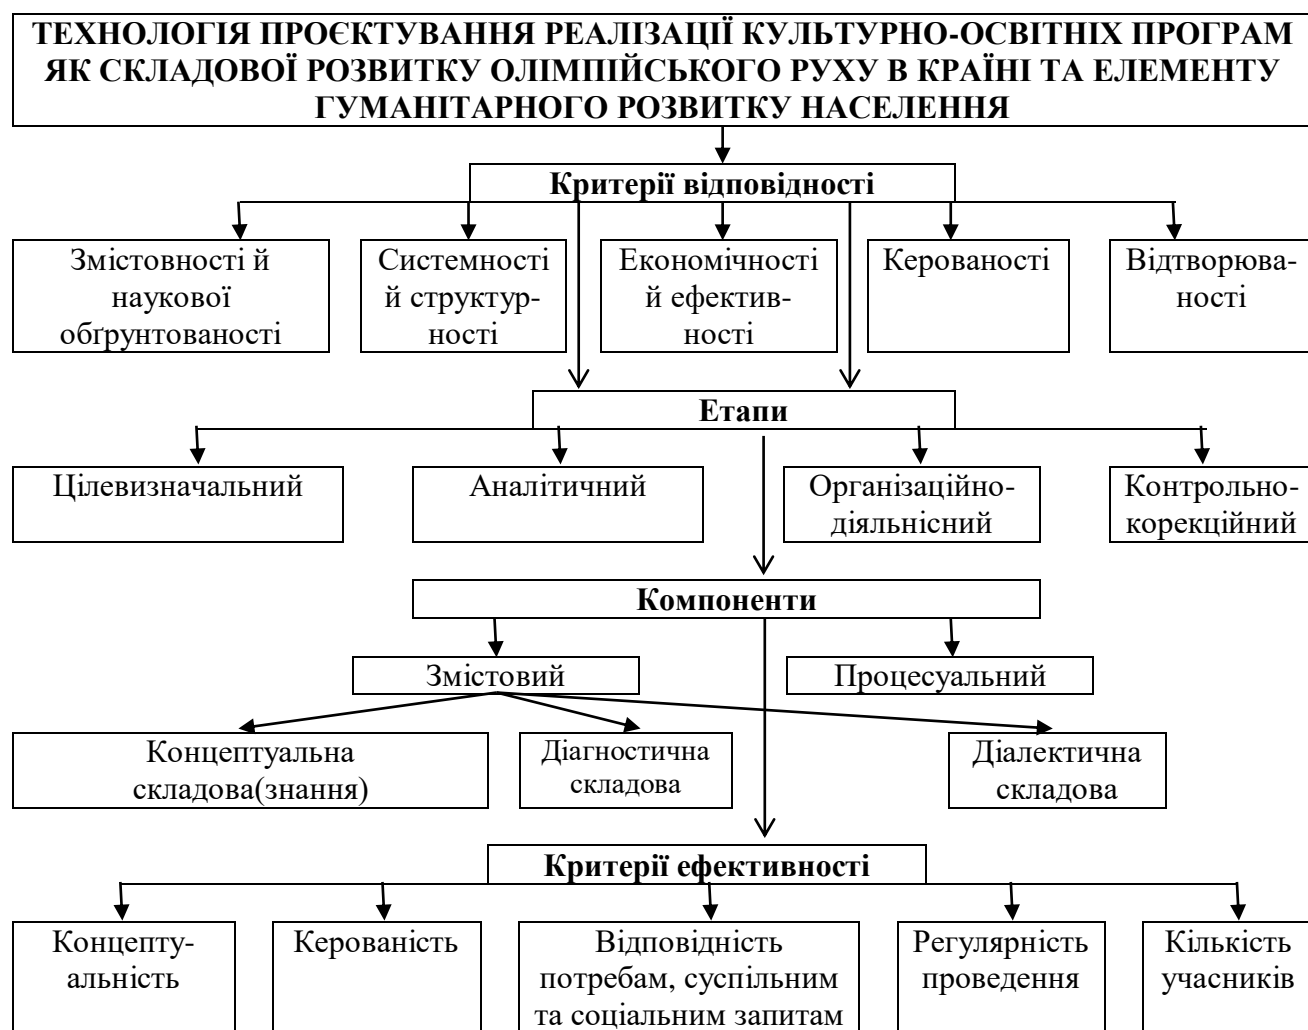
ТЕХНОЛОГІЯ ПРОЄКТУВАННЯ РЕАЛІЗАЦІЇ КУЛЬТУРНО-ОСВІТНІХ ПРОГРАМ ЯК СКЛАДОВОЇ РОЗВИТКУ ОЛІМПІЙСЬКОГО РУХУ В КРАЇНІ ТА ЕЛЕМЕНТУ ГУМАНІТАРНОГО РОЗВИТКУ НАСЕЛЕННЯ

Критерії відповідності

Змістовності й наукової обґрунтованості

Системності й структурності

Економічності й ефективності

Керованості

Відтворюваності

Етапи

Цілевизначальний

Аналітичний

Організаційно-діяльнісний

Контрольно-корекційний

Компоненти

Змістовий

Процесуальний

Концептуальна складова(знання)

Діагностична складова

Діалектична складова

Критерії ефективності

Концептуальність

Керованість

Відповідність потребам, суспільним та соціальним запитам

Регулярність проведення

Кількість учасників